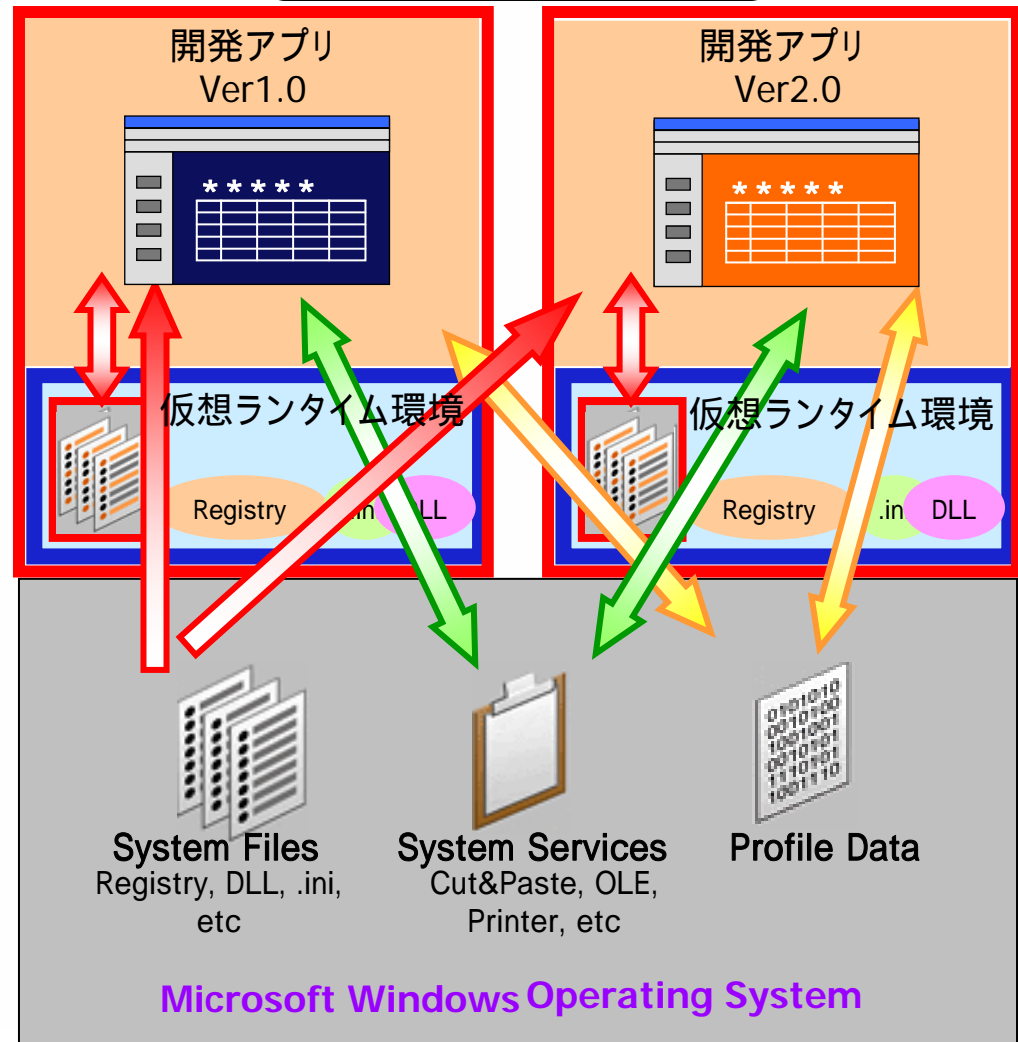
開発アプリ
Ver1.0

\*\*\*\*\*

仮想ランタイム環境

Registry .ini DLL

開発アプリ
Ver2.0

\*\*\*\*\*

仮想ランタイム環境

Registry .ini DLL

System Files
Registry, DLL, .ini, etc

System Services
Cut&Paste, OLE, Printer, etc

Profile Data

Microsoft Windows Operating System